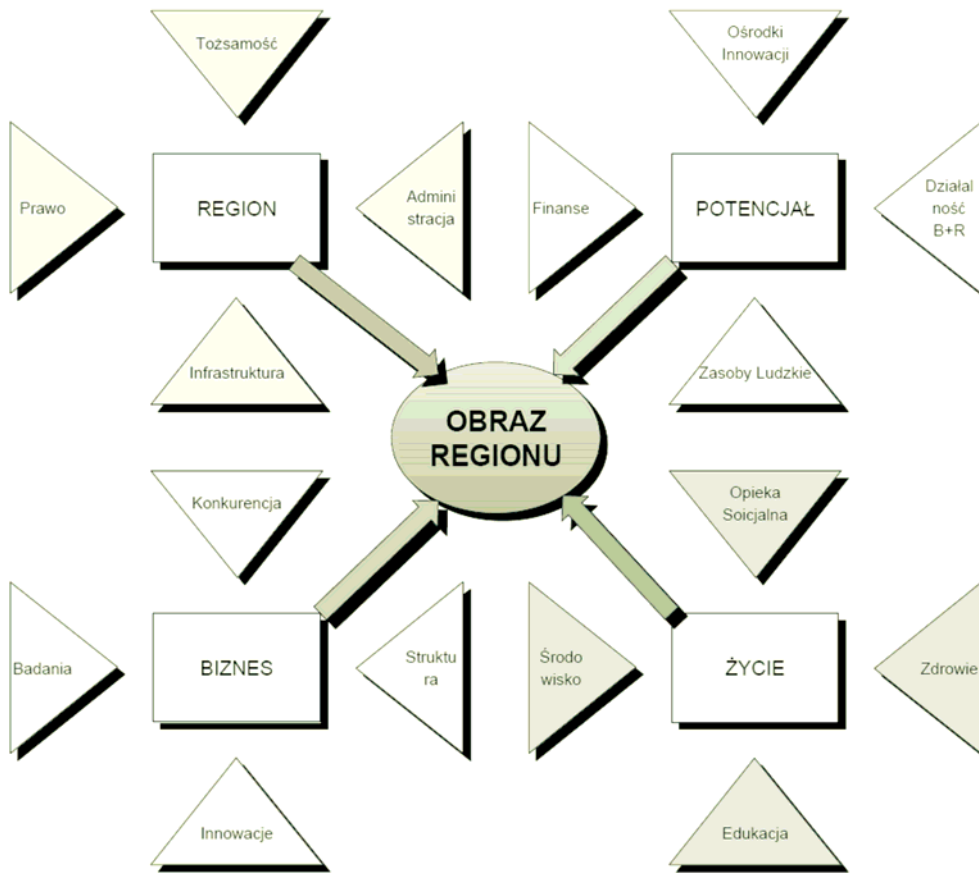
Tożsamość

Ośrodki Innowacji

Prawo

REGION

Admini stracja

Finanse

POTENCJAŁ

Działal ność B+R

Infrastruktura

Zasoby Ludzkie

OBRAZ REGIONU

Konkurencja

Opieka Soicjalna

Badania

BIZNES

Struktu ra

Środo wisko

ŻYCIE

Zdrowie

Innowacje

Edukacja